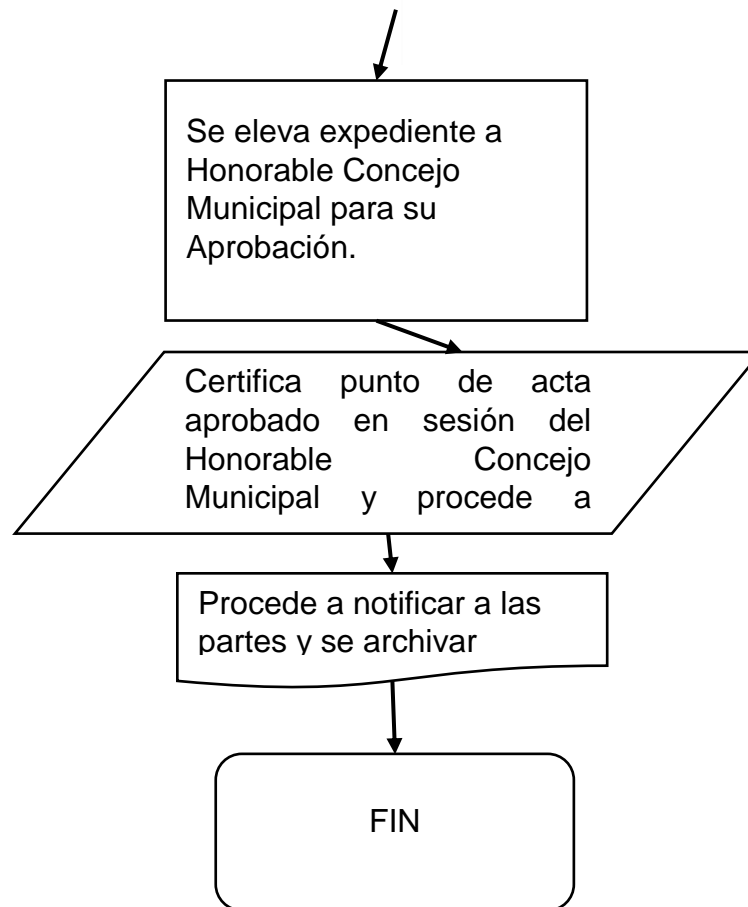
Se eleva expediente a Honorable Concejo Municipal para su Aprobación.

Certifica punto de acta aprobado en sesión del Honorable Concejo Municipal y procede a

Procede a notificar a las partes y se archivar

FIN